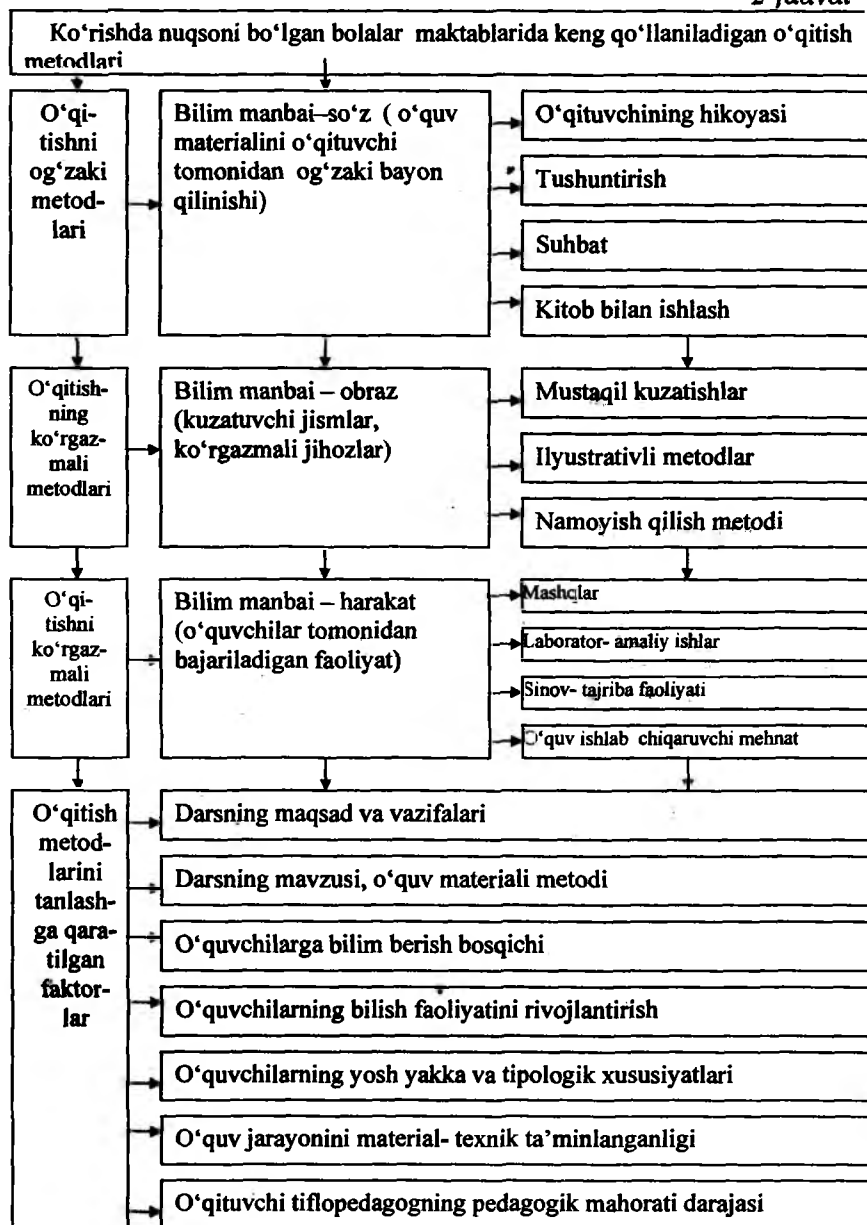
2-jadval

Ko'rishda nuqsoni bo'lgan bolalar maktablarida keng qo'llaniladigan o'qitish metodlari

O'qitishni og'zaki metodlari

Bilim manbai–so'z ( o'quv materialini o'qituvchi tomonidan og'zaki bayon qilinishi)

O'qituvchining hikoyasi

Tushuntirish

Suhbat

Kitob bilan ishlash

O'qitishning ko'rgazmali metodlari

Bilim manbai – obraz (kuzatuvchi jismlar, ko'rgazmali jihozlar)

Mustaqil kuzatishlar

Ilyustrativli metodlar

Namoyish qilish metodi

O'qitishni ko'rgazmali metodlari

Bilim manbai – harakat (o'quvchilar tomonidan bajariladigan faoliyat)

Mashqlar

Laborator- amaliy ishlar

Sinov- tajriba faoliyati

O'quv ishlab chiqaruvchi mehnat

O'qitish metodlarini tanlashga qaratilgan faktorlar

Darsning maqsad va vazifalari

Darsning mavzusi, o'quv materiali metodi

O'quvchilarga bilim berish bosqichi

O'quvchilarning bilish faoliyatini rivojlantirish

O'quvchilarning yosh yakka va tipologik xususiyatlari

O'quv jarayonini material- texnik ta'minlanganligi

O'qituvchi tiflopedagogning pedagogik mahorati darajasi